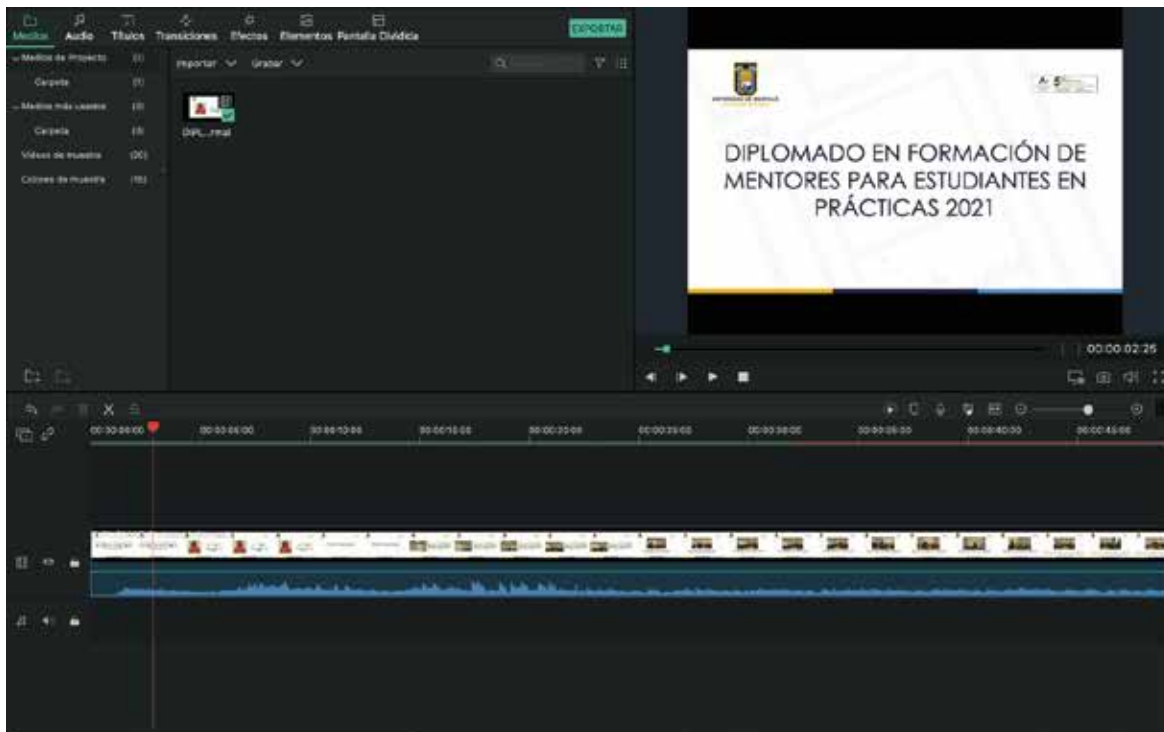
Medios Audio Títulos Transiciones Efectos Elementos Pantalla Dividida

EXPORTAR

Medios de Proyecto (1)
Carpeta (1)
Medios más usados (0)
Carpeta (0)
Videos de muestra (20)
Colores de muestra (15)

Importar Grabar

DIPL...rmal

DIPLOMADO EN FORMACIÓN DE MENTORES PARA ESTUDIANTES EN PRÁCTICAS 2021

00:00:02:25

00:00:00:00 00:00:05:00 00:00:10:00 00:00:15:00 00:00:20:00 00:00:25:00 00:00:30:00 00:00:35:00 00:00:40:00 00:00:45:00